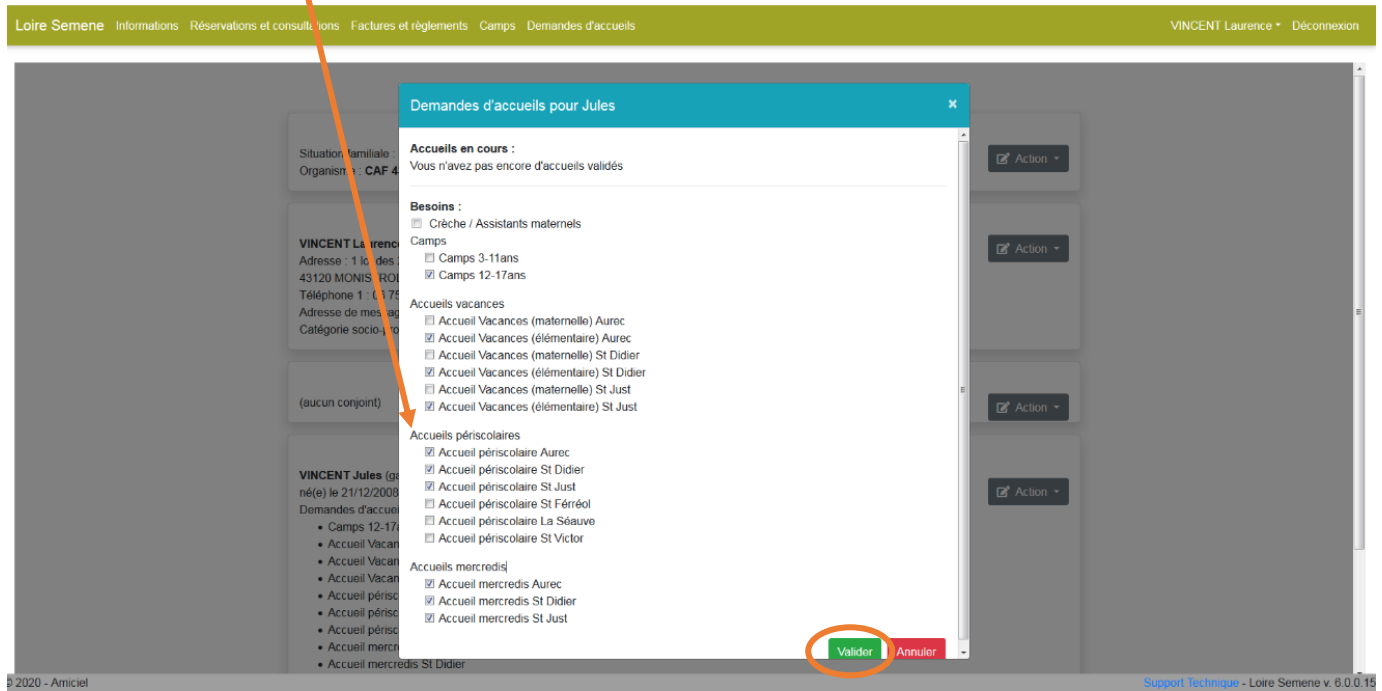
Loire Semene Informations Réservations et consultations Factures et règlements Camps Demandes d'accueils

VINCENT Laurence ▾ Déconnexion

Situation familiale :
Organisme : CAF 4

Action ▾

VINCENT Laurence
Adresse : 1 lot des
43120 MONISTROL
Téléphone 1 : 06 75
Adresse de messag
Catégorie socio-pro

Action ▾

(aucun conjoint)

Action ▾

VINCENT Jules (ga
né(e) le 21/12/2008
Demandes d'accuei
• Camps 12-17a
• Accueil Vacan
• Accueil Vacan
• Accueil Vacan
• Accueil périsc
• Accueil périsc
• Accueil périsc
• Accueil mercr
• Accueil mercredis St Didier

Action ▾

Demandes d'accueils pour Jules ×

Accueils en cours :
Vous n'avez pas encore d'accueils validés

Besoins :
☐ Crèche / Assistants maternels
Camps
☐ Camps 3-11ans
☑ Camps 12-17ans

Accueils vacances
☐ Accueil Vacances (maternelle) Aurec
☑ Accueil Vacances (élémentaire) Aurec
☐ Accueil Vacances (maternelle) St Didier
☑ Accueil Vacances (élémentaire) St Didier
☐ Accueil Vacances (maternelle) St Just
☑ Accueil Vacances (élémentaire) St Just

Accueils périscolaires
☑ Accueil périscolaire Aurec
☑ Accueil périscolaire St Didier
☑ Accueil périscolaire St Just
☐ Accueil périscolaire St Férréol
☐ Accueil périscolaire La Séauve
☐ Accueil périscolaire St Victor

Accueils mercredis
☑ Accueil mercredis Aurec
☑ Accueil mercredis St Didier
☑ Accueil mercredis St Just

Valider Annuler

© 2020 - Amiciel

Support Technique - Loire Semene v. 6.0.0.15